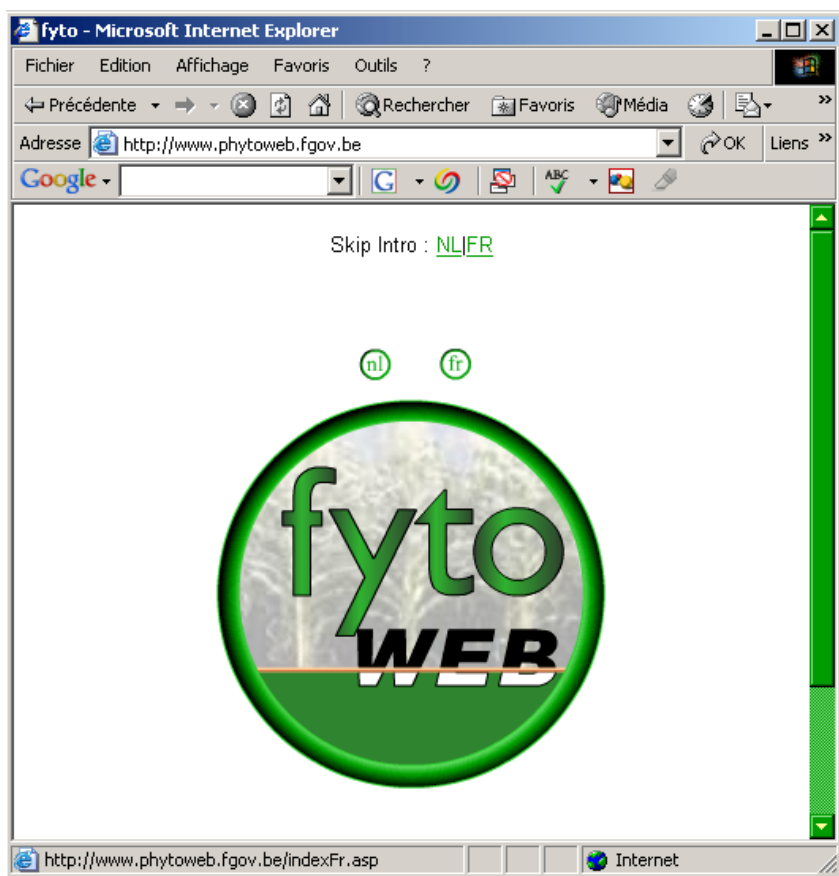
fyto - Microsoft Internet Explorer

Fichier Edition Affichage Favoris Outils ?

Précédente Rechercher Favoris Média

Adresse http://www.phytoweb.fgov.be OK Liens

Google

Skip Intro : NL|FR

nl fr

fyto WEB

http://www.phytoweb.fgov.be/indexFr.asp Internet